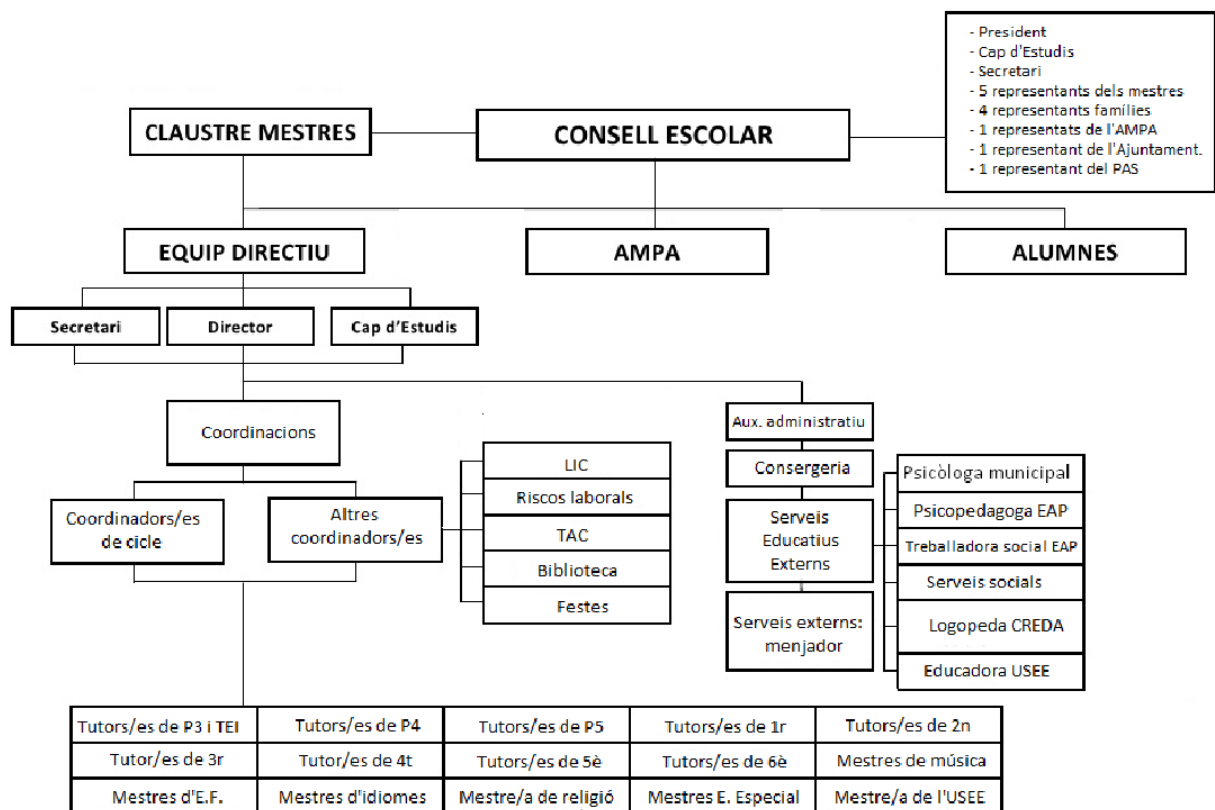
- President
- Cap d'Estudis
- Secretari
- 5 representants dels mestres
- 4 representants famílies
- 1 representats de l'AMPA
- 1 representant de l'Ajuntament.
- 1 representant del PAS

CLAUSTRE MESTRES

CONSELL ESCOLAR

EQUIP DIRECTIU

AMPA

ALUMNES

Secretari

Director

Cap d'Estudis

Coordinacions

Aux. administratiu

Consergeria

Serveis Educatius Externs

Serveis externs: menjador

Psicòloga municipal

Psicopedagoga EAP

Treballadora social EAP

Serveis socials

Logopeda CREDA

Educadora USEE

Coordinadors/es de cicle

Altres coordinadors/es

LIC

Riscos laborals

TAC

Biblioteca

Festes

| Tutors/es de P3 i TEI | Tutors/es de P4 | Tutors/es de P5 | Tutors/es de 1r | Tutors/es de 2n |
|---|---|---|---|---|
| Tutor/es de 3r | Tutor/es de 4t | Tutors/es de 5è | Tutors/es de 6è | Mestres de música |
| Mestres d'E.F. | Mestres d'idiomes | Mestre/a de religió | Mestres E. Especial | Mestre/a de l'USEE |